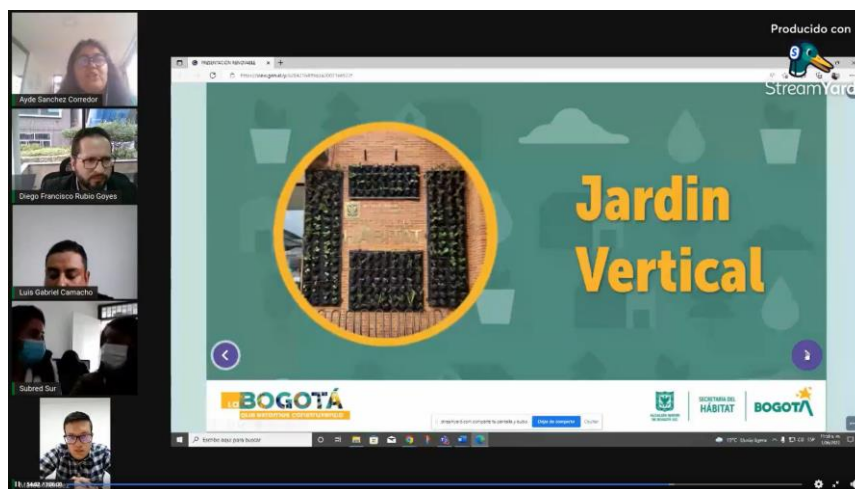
Producido con
StreamYard

Ayde Sanchez Corredor
Diego Francisco Rubio Goyes
Luis Gabriel Camacho
Subred Sur

PRESENTACIÓN NAVIDAD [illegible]

Jardin Vertical

HÁBITAT

BOGOTÁ

SECRETARÍA DEL HÁBITAT

BOGOTÁ

Dejar de compartir
Ocultar

Escribe aquí para buscar

11:16:02 / 1:08:03